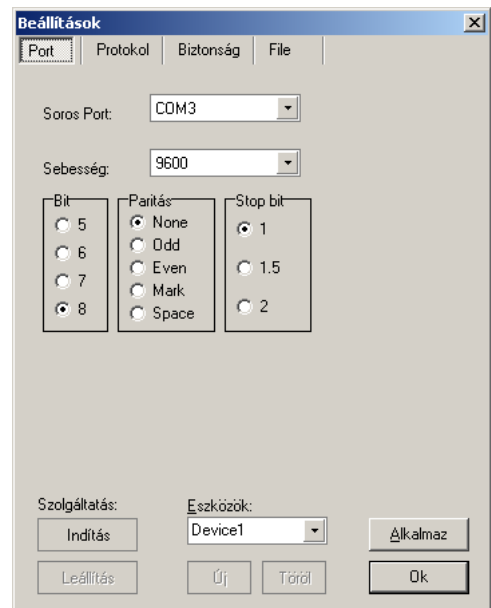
Beállítások

Port | Protokol | Biztonság | File

Soros Port: COM3

Sebesség: 9600

Bit
5
6
7
8

Paritás
None
Odd
Even
Mark
Space

Stop bit
1
1.5
2

Szolgáltatás:
Indítás
Leállítás

Eszközök:
Device1
Új
Töröl

Alkalmaz
Ok